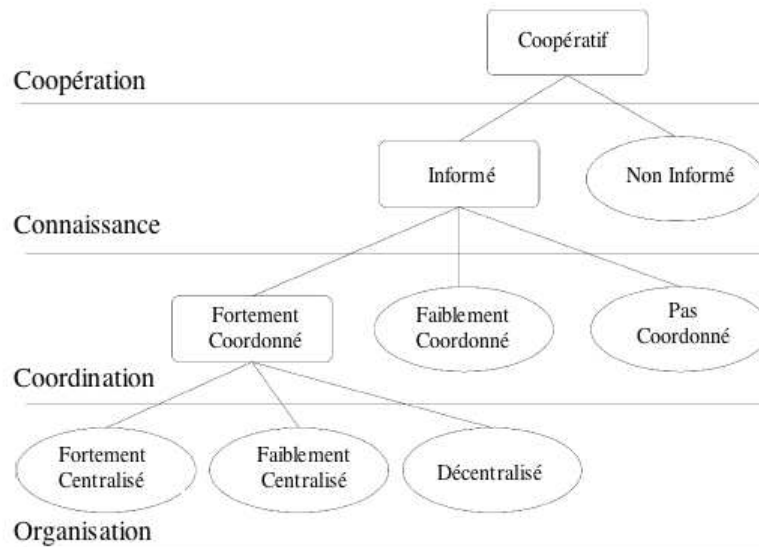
Coopératif

Coopération

Informé

Non Informé

Connaissance

Fortement Coordonné

Faiblement Coordonné

Pas Coordonné

Coordination

Fortement Centralisé

Faiblement Centralisé

Décentralisé

Organisation